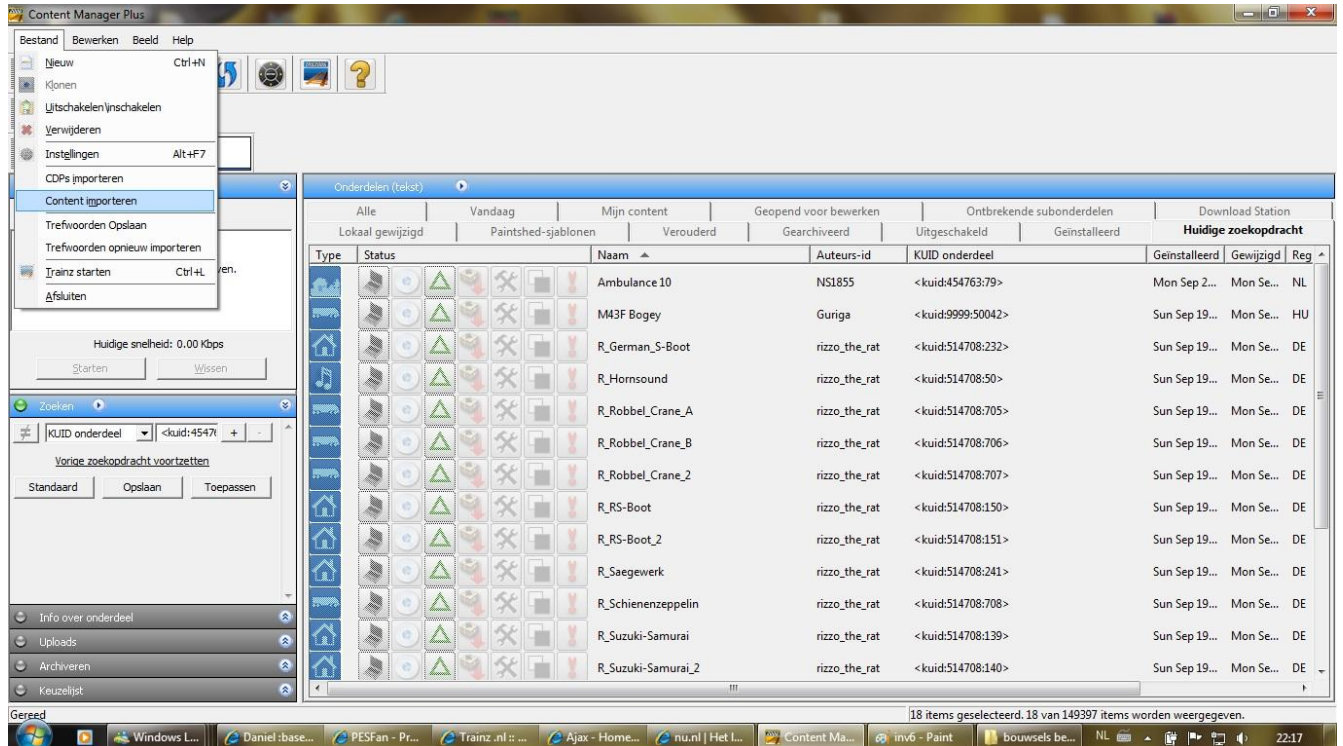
Content Manager Plus

Bestand Bewerken Beeld Help

Nieuw Ctrl+N
Klonen
Uitschakelen\inschakelen
Verwijderen
Instellingen Alt+F7
CDPs importeren
Content importeren
Trefwoorden Opslaan
Trefwoorden opnieuw importeren
Trainz starten Ctrl+L
Afsluiten

ven.

Huidige snelheid: 0.00 Kbps
Starten Wissen

Zoeken
KUID onderdeel <kuid:4547( + -
Vorige zoekopdracht voortzetten
Standaard Opslaan Toepassen

Info over onderdeel
Uploads
Archiveren
Keuzelijst

Onderdelen (tekst)

Alle | Vandaag | Mijn content | Geopend voor bewerken | Ontbrekende subonderdelen | Download Station
Lokaal gewijzigd | Paintshed-sjablonen | Verouderd | Gearchiveerd | Uitgeschakeld | Geïnstalleerd | Huidige zoekopdracht

| Type | Status | Naam | Auteurs-id | KUID onderdeel | Geïnstalleerd | Gewijzigd | Reg |
|---|---|---|---|---|---|---|---|
| | | Ambulance 10 | NS1855 | <kuid:454763:79> | Mon Sep 2... | Mon Se... | NL |
| | | M43F Bogey | Guriga | <kuid:9999:50042> | Sun Sep 19... | Mon Se... | HU |
| | | R_German_S-Boot | rizzo_the_rat | <kuid:514708:232> | Sun Sep 19... | Mon Se... | DE |
| | | R_Hornsound | rizzo_the_rat | <kuid:514708:50> | Sun Sep 19... | Mon Se... | DE |
| | | R_Robbel_Crane_A | rizzo_the_rat | <kuid:514708:705> | Sun Sep 19... | Mon Se... | DE |
| | | R_Robbel_Crane_B | rizzo_the_rat | <kuid:514708:706> | Sun Sep 19... | Mon Se... | DE |
| | | R_Robbel_Crane_2 | rizzo_the_rat | <kuid:514708:707> | Sun Sep 19... | Mon Se... | DE |
| | | R_RS-Boot | rizzo_the_rat | <kuid:514708:150> | Sun Sep 19... | Mon Se... | DE |
| | | R_RS-Boot_2 | rizzo_the_rat | <kuid:514708:151> | Sun Sep 19... | Mon Se... | DE |
| | | R_Saegewerk | rizzo_the_rat | <kuid:514708:241> | Sun Sep 19... | Mon Se... | DE |
| | | R_Schienenzeppelin | rizzo_the_rat | <kuid:514708:708> | Sun Sep 19... | Mon Se... | DE |
| | | R_Suzuki-Samurai | rizzo_the_rat | <kuid:514708:139> | Sun Sep 19... | Mon Se... | DE |
| | | R_Suzuki-Samurai_2 | rizzo_the_rat | <kuid:514708:140> | Sun Sep 19... | Mon Se... | DE |

Gereed
18 items geselecteerd. 18 van 149397 items worden weergegeven.

Windows L... | Daniel :base... | PESFan - Pr... | Trainz .nl :: ... | Ajax - Home... | nu.nl | Het l... | Content Ma... | inv6 - Paint | bouwsels be... | NL | 22:17